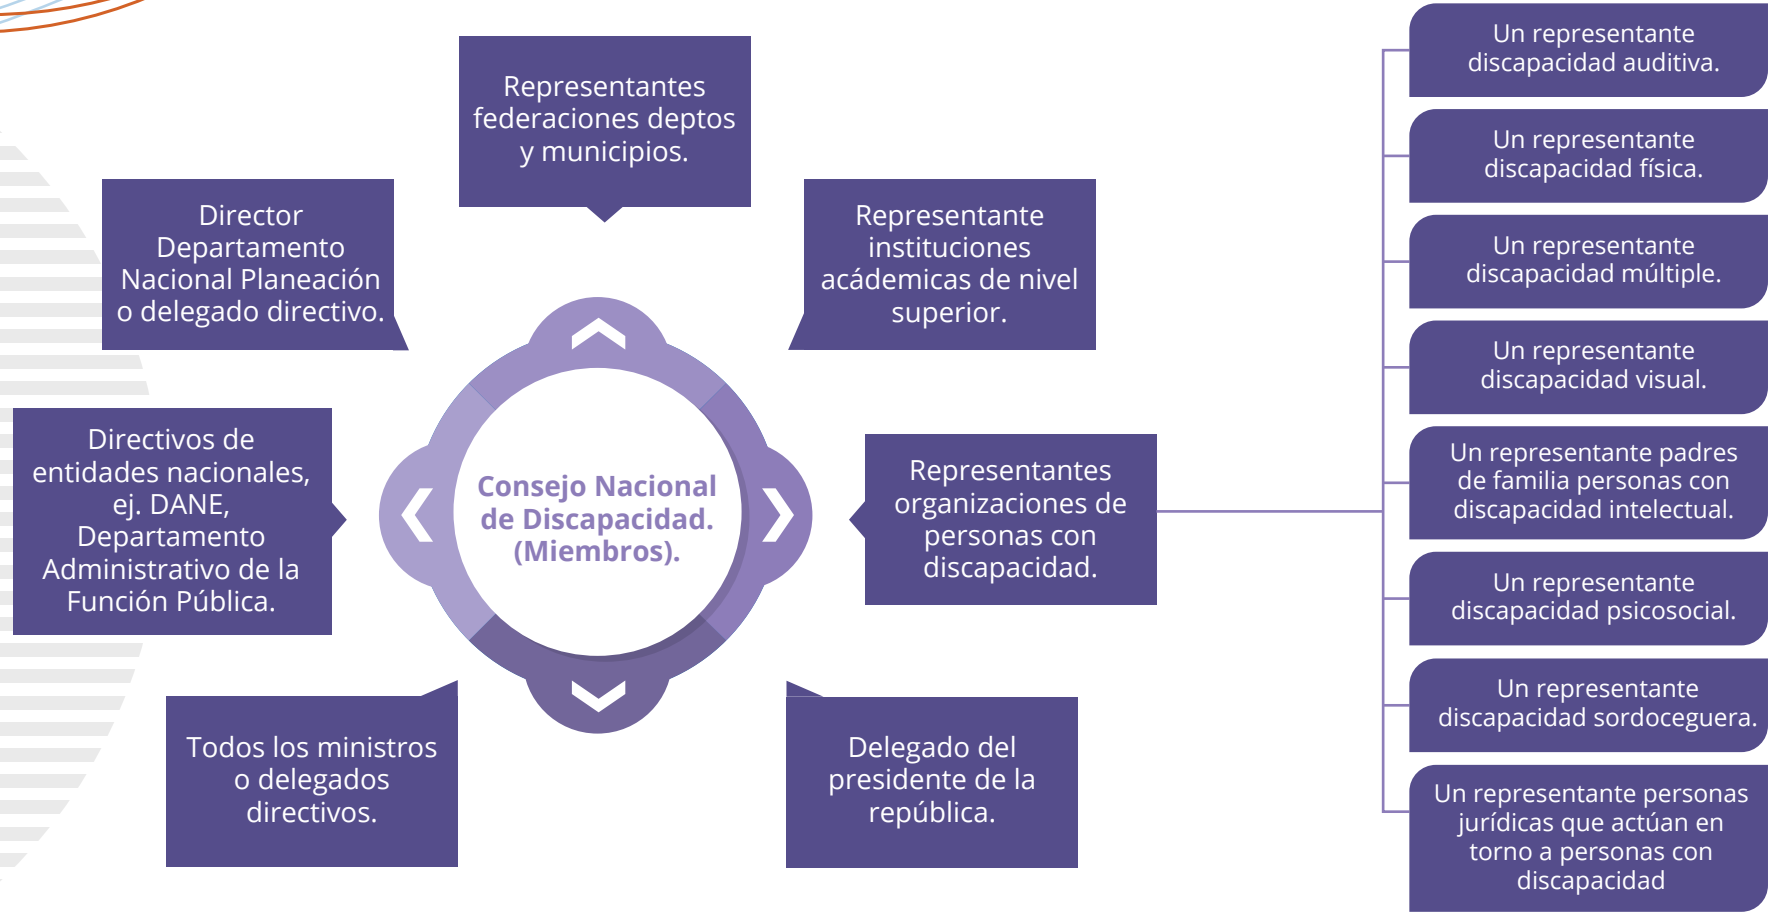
Representantes federaciones deptos y municipios.

Director Departamento Nacional Planeación o delegado directivo.

Representante instituciones acádemicas de nivel superior.

Consejo Nacional de Discapacidad. (Miembros).

Directivos de entidades nacionales, ej. DANE, Departamento Administrativo de la Función Pública.

Representantes organizaciones de personas con discapacidad.

Todos los ministros o delegados directivos.

Delegado del presidente de la república.

Un representante discapacidad auditiva.

Un representante discapacidad física.

Un representante discapacidad múltiple.

Un representante discapacidad visual.

Un representante padres de familia personas con discapacidad intelectual.

Un representante discapacidad psicosocial.

Un representante discapacidad sordoceguera.

Un representante personas jurídicas que actúan en torno a personas con discapacidad